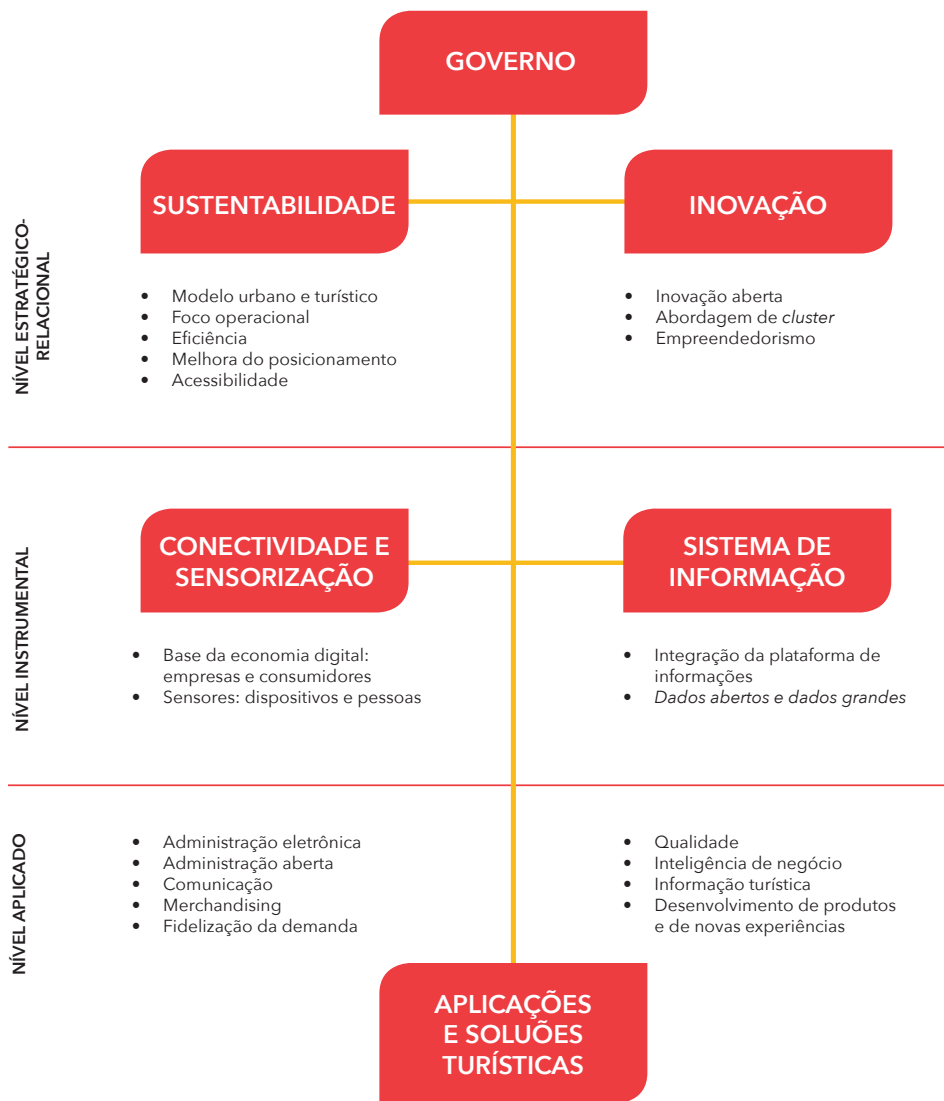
GOVERNO

NÍVEL ESTRATÉGICO-RELACIONAL

SUSTENTABILIDADE

- Modelo urbano e turístico
- Foco operacional
- Eficiência
- Melhora do posicionamento
- Acessibilidade

INOVAÇÃO

- Inovação aberta
- Abordagem de *cluster*
- Empreendedorismo

NÍVEL INSTRUMENTAL

CONECTIVIDADE E SENSORIZAÇÃO

- Base da economia digital: empresas e consumidores
- Sensores: dispositivos e pessoas

SISTEMA DE INFORMAÇÃO

- Integração da plataforma de informações
- *Dados abertos e dados grandes*

NÍVEL APLICADO

- Administração eletrônica
- Administração aberta
- Comunicação
- Merchandising
- Fidelização da demanda

- Qualidade
- Inteligência de negócio
- Informação turística
- Desenvolvimento de produtos e de novas experiências

APLICAÇÕES E SOLUÕES TURÍSTICAS